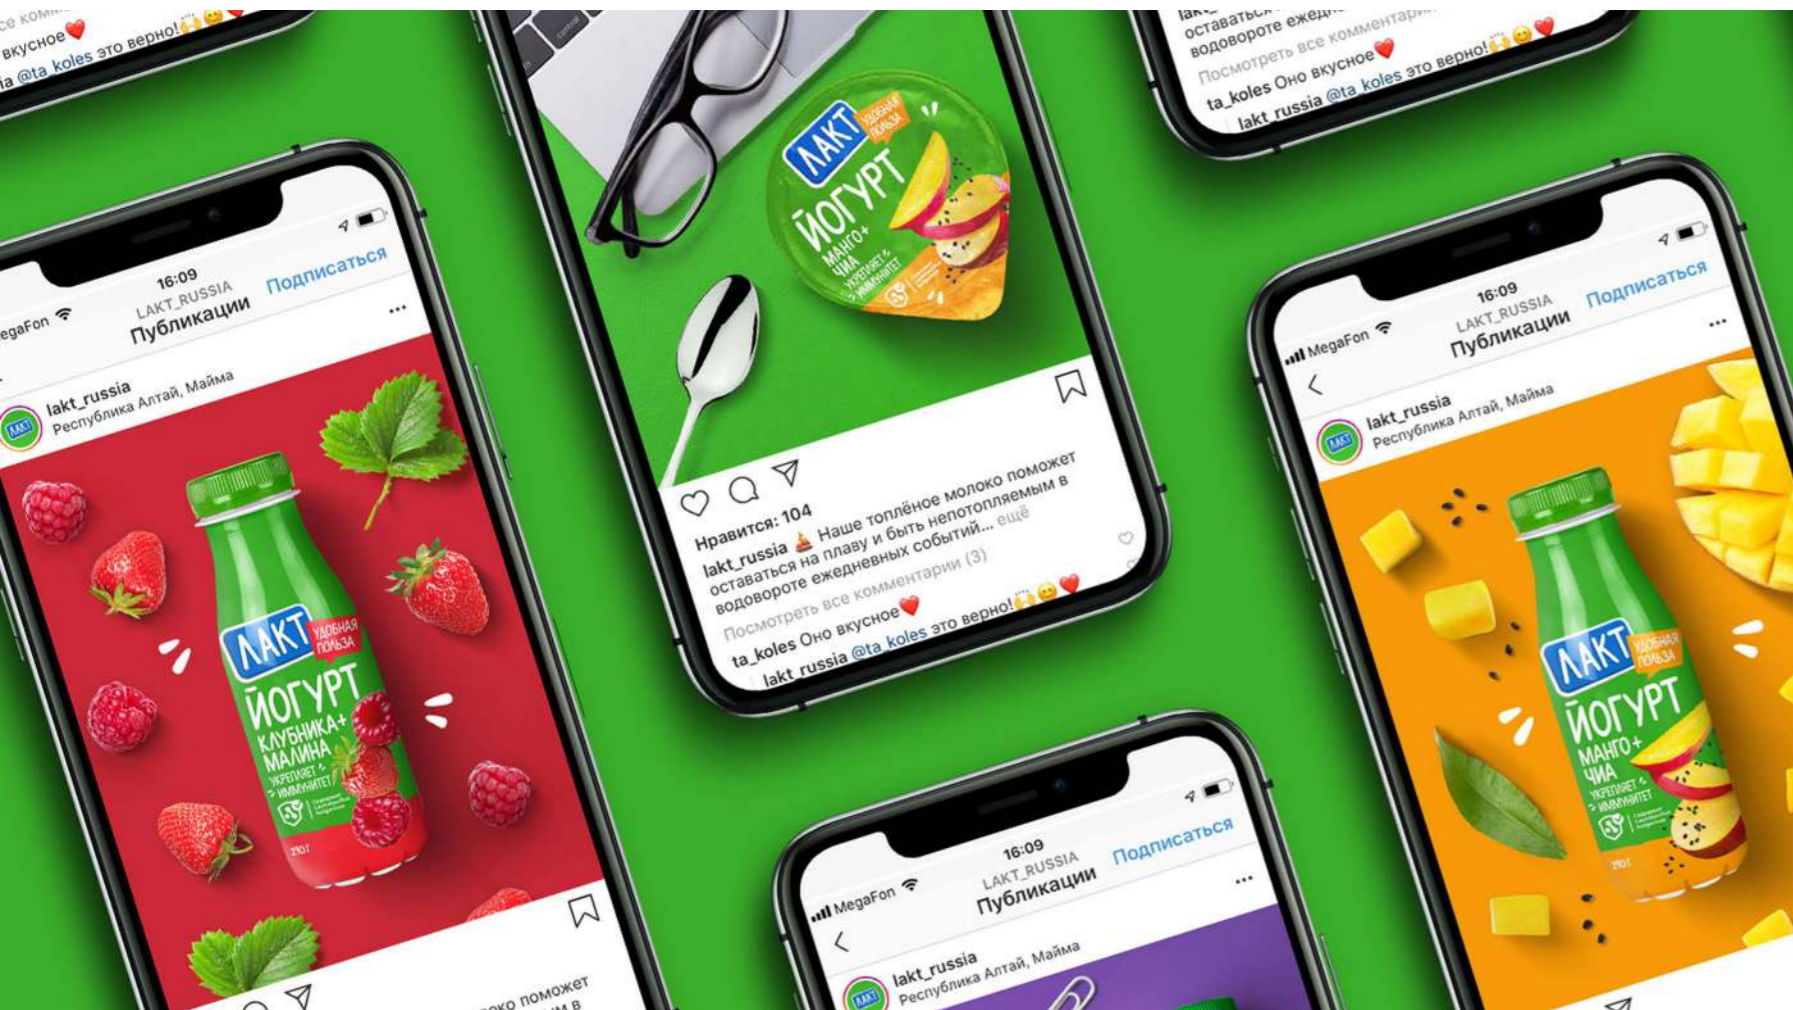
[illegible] вкусное
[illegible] @ta_koles это верно!

16:09
LAKT_RUSSIA
Публикации
Подписаться
MegaFon
lakt_russia
Республика Алтай, Майма
ЛАКТ
УДОБНАЯ ПОЛЬЗА
ЙОГУРТ
КЛУБНИКА+ МАЛИНА
УКРЕПЛЯЕТ ИММУНИТЕТ
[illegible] молоко поможет
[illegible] в

ЛАКТ
УДОБНАЯ ПОЛЬЗА
ЙОГУРТ
МАНГО+ ЧИА
УКРЕПЛЯЕТ ИММУНИТЕТ
Нравится: 104
lakt_russia Наше топлёное молоко поможет оставаться на плаву и быть непотопляемым в водовороте ежедневных событий... ещё
Посмотреть все комментарии (3)
ta_koles Оно вкусное
lakt_russia @ta_koles это верно!

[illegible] оставаться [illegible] водовороте ежед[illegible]
Посмотреть все коммента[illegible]
ta_koles Оно вкусное
lakt_russia @ta_koles это верно!

16:09
LAKT_RUSSIA
Публикации
Подписаться
MegaFon
lakt_russia
Республика Алтай, Майма
ЛАКТ
УДОБНАЯ ПОЛЬЗА
ЙОГУРТ
МАНГО+ ЧИА
УКРЕПЛЯЕТ ИММУНИТЕТ

16:09
LAKT_RUSSIA
Публикации
Подписаться
MegaFon
lakt_russia
Республика Алтай, Майма